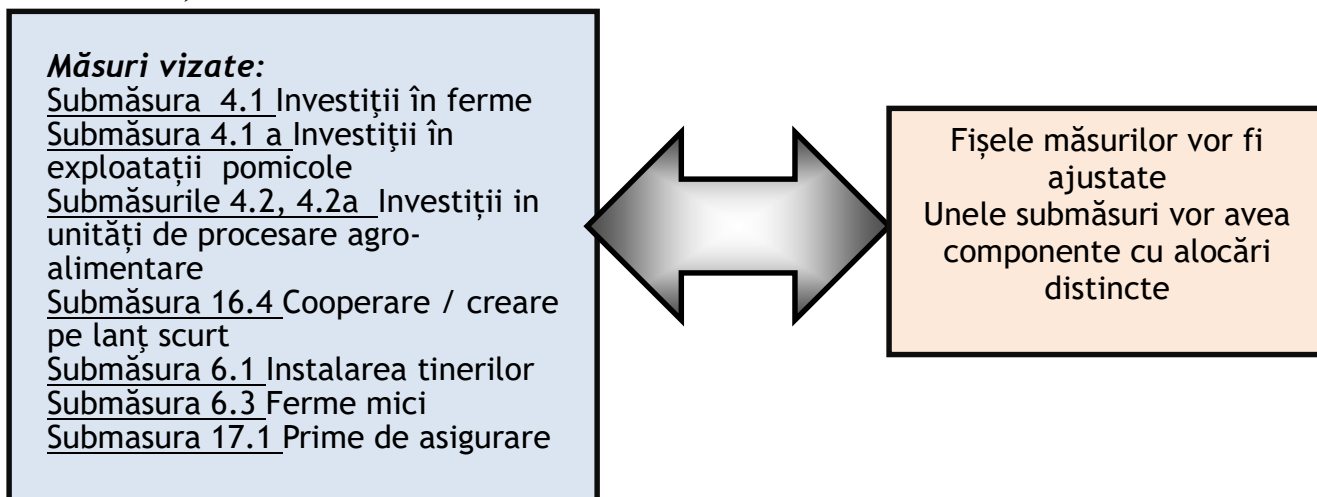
*Măsuri vizate:*
Submăsura 4.1 Investiții în ferme
Submăsura 4.1 a Investiții în exploatații pomicole
Submăsurile 4.2, 4.2a Investiții in unități de procesare agroalimentare
Submăsura 16.4 Cooperare / creare pe lanț scurt
Submăsura 6.1 Instalarea tinerilor
Submăsura 6.3 Ferme mici
Submasura 17.1 Prime de asigurare

Fișele măsurilor vor fi ajustate
Unele submăsuri vor avea componente cu alocări distincte